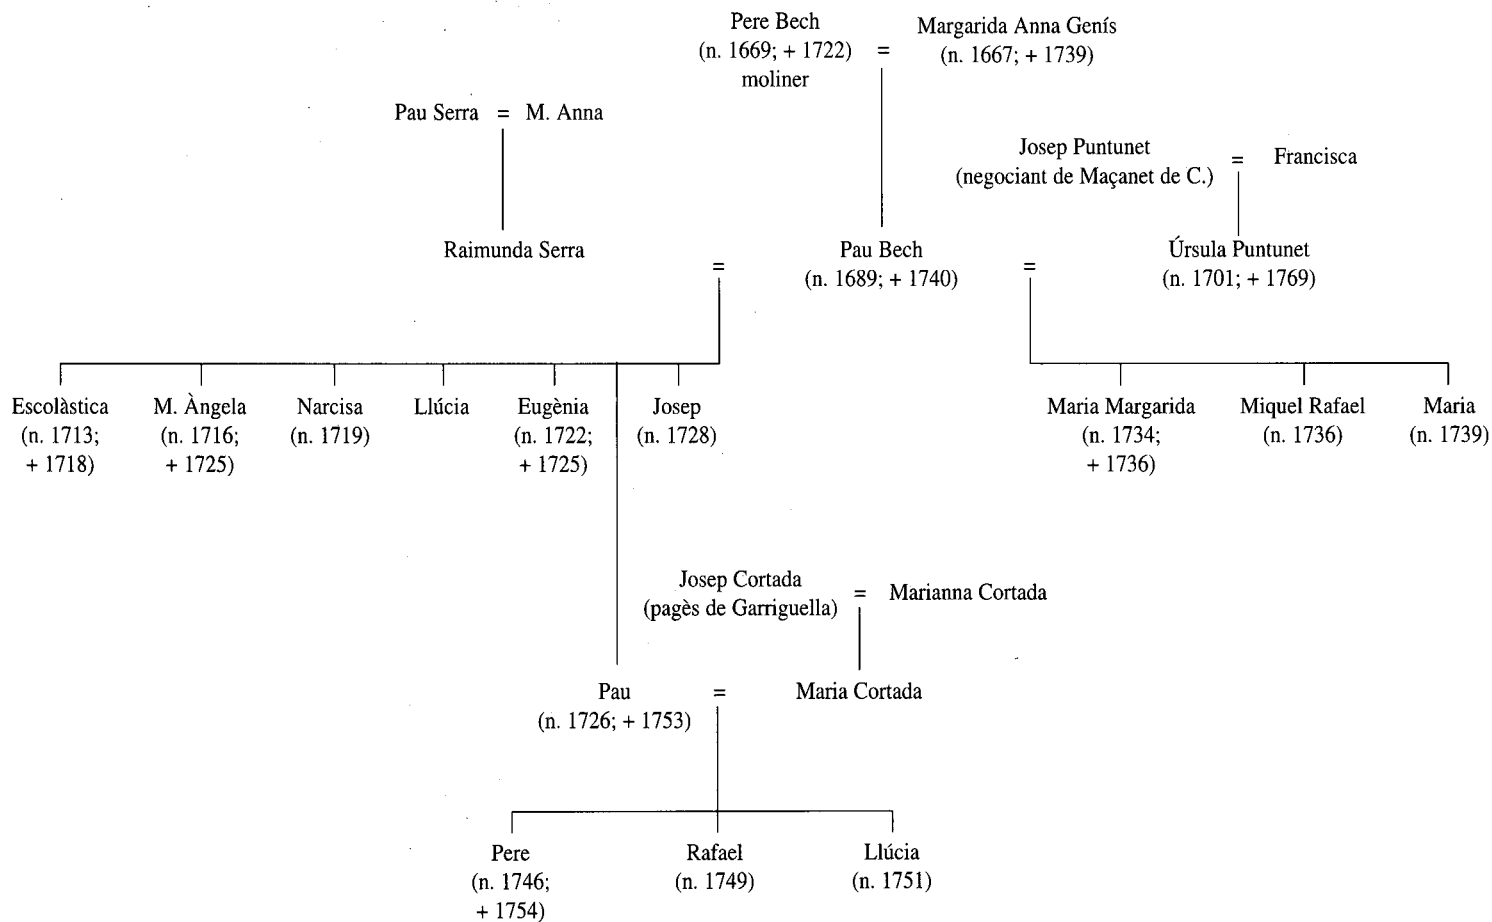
Pere Bech
(n. 1669; + 1722)
moliner
=
Margarida Anna Genís
(n. 1667; + 1739)

Pau Serra = M. Anna

Josep Puntunet
(negociant de Maçanet de C.)
=
Francisca

Raimunda Serra
=
Pau Bech
(n. 1689; + 1740)
=
Úrsula Puntunet
(n. 1701; + 1769)

Escolàstica
(n. 1713; + 1718)

M. Àngela
(n. 1716; + 1725)

Narcisa
(n. 1719)

Llúcia

Eugènia
(n. 1722; + 1725)

Josep
(n. 1728)

Maria Margarida
(n. 1734; + 1736)

Miquel Rafael
(n. 1736)

Maria
(n. 1739)

Josep Cortada
(pagès de Garriguella)
=
Marianna Cortada

Pau
(n. 1726; + 1753)
=
Maria Cortada

Pere
(n. 1746; + 1754)

Rafael
(n. 1749)

Llúcia
(n. 1751)